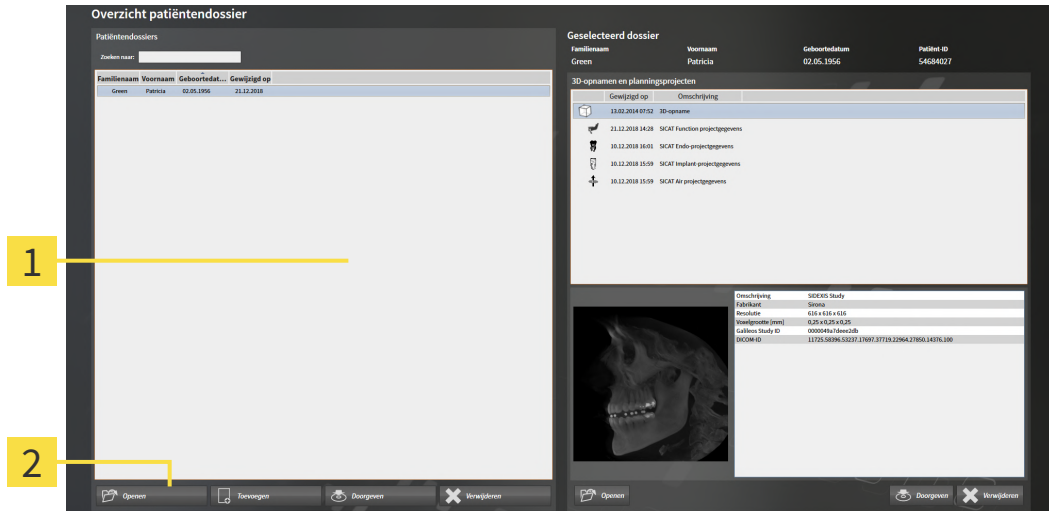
Overzicht patiëntendossier

Patiëntendossiers

Zoeken naar:

| Familienaam | Voornaam | Geboortedat... | Gewijzigd op |
|---|---|---|---|
| Green | Patricia | 02.05.1956 | 21.12.2018 |

1

2

Openen

Toevoegen

Doorgeven

Verwijderen

Geselecteerd dossier

| Familienaam | Voornaam | Geboortedatum | Patiënt-ID |
|---|---|---|---|
| Green | Patricia | 02.05.1956 | 54684027 |

3D-opnamen en planningsprojecten

| Gewijzigd op | Omschrijving |
|---|---|
| 13.02.2014 07:52 | 3D-opname |
| 21.12.2018 14:28 | SICAT Function projectgegevens |
| 10.12.2018 16:01 | SICAT Endo-projectgegevens |
| 10.12.2018 15:59 | SICAT Implant-projectgegevens |
| 10.12.2018 15:59 | SICAT Air projectgegevens |

| | |
|---|---|
| Omschrijving | SIDEXIS Study |
| Fabrikant | Sirona |
| Resolutie | 616 x 616 x 616 |
| Voxelgrootte [mm] | 0,25 x 0,25 x 0,25 |
| Galileos Study ID | 0000049a7deee2db |
| DICOM-ID | 11725.58396.53237.17697.37719.22964.27850.14376.100 |

Openen

Doorgeven

Verwijderen